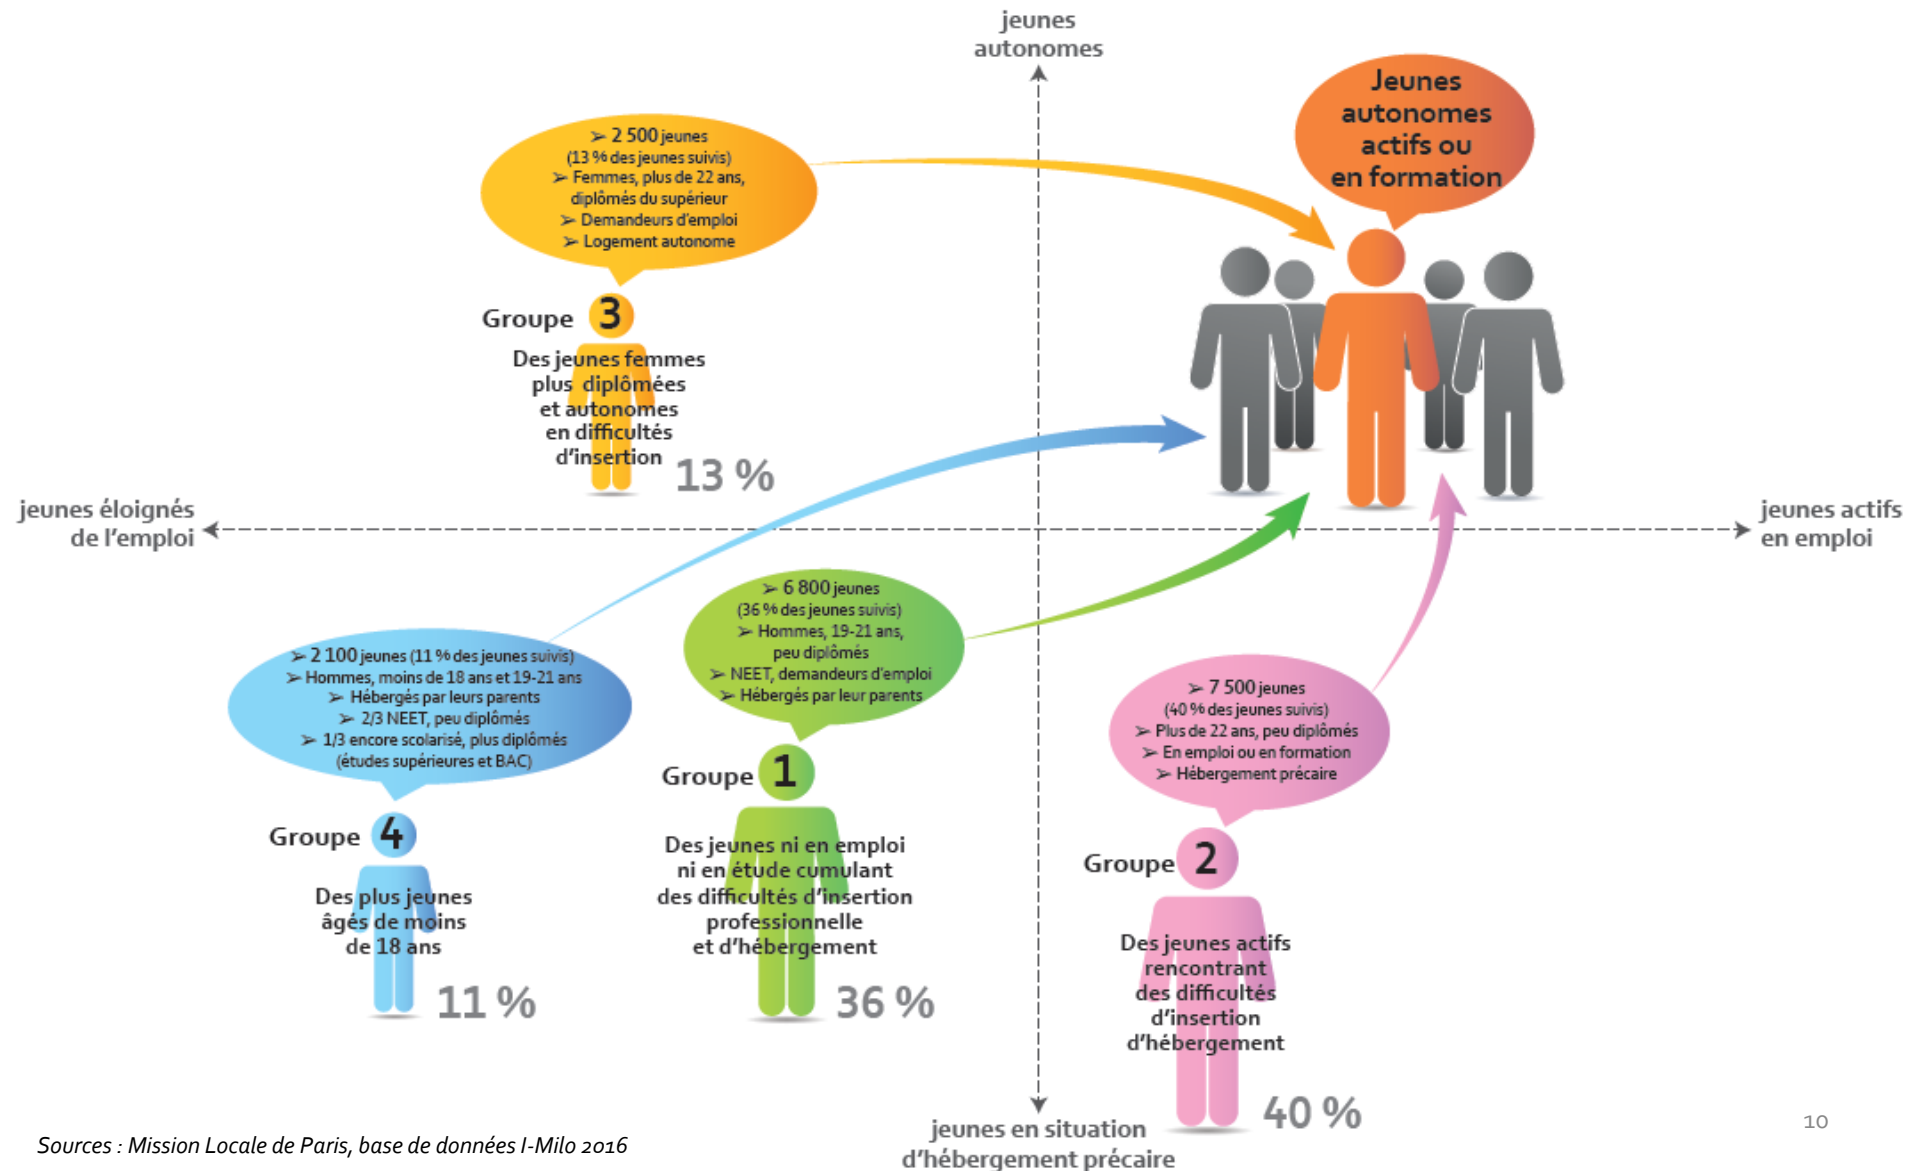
jeunes autonomes

Jeunes autonomes actifs ou en formation

➢ 2 500 jeunes (13 % des jeunes suivis)
➢ Femmes, plus de 22 ans, diplômés du supérieur
➢ Demandeurs d'emploi
➢ Logement autonome

Groupe 3

Des jeunes femmes plus diplômées et autonomes en difficultés d'insertion

13 %

jeunes éloignés de l'emploi

jeunes actifs en emploi

➢ 6 800 jeunes (36 % des jeunes suivis)
➢ Hommes, 19-21 ans, peu diplômés
➢ NEET, demandeurs d'emploi
➢ Hébergés par leur parents

Groupe 1

Des jeunes ni en emploi ni en étude cumulant des difficultés d'insertion professionnelle et d'hébergement

36 %

➢ 2 100 jeunes (11 % des jeunes suivis)
➢ Hommes, moins de 18 ans et 19-21 ans
➢ Hébergés par leurs parents
➢ 2/3 NEET, peu diplômés
➢ 1/3 encore scolarisé, plus diplômés (études supérieures et BAC)

Groupe 4

Des plus jeunes âgés de moins de 18 ans

11 %

➢ 7 500 jeunes (40 % des jeunes suivis)
➢ Plus de 22 ans, peu diplômés
➢ En emploi ou en formation
➢ Hébergement précaire

Groupe 2

Des jeunes actifs rencontrant des difficultés d'insertion d'hébergement

40 %

jeunes en situation d'hébergement précaire

10

Sources : Mission Locale de Paris, base de données I-Milo 2016